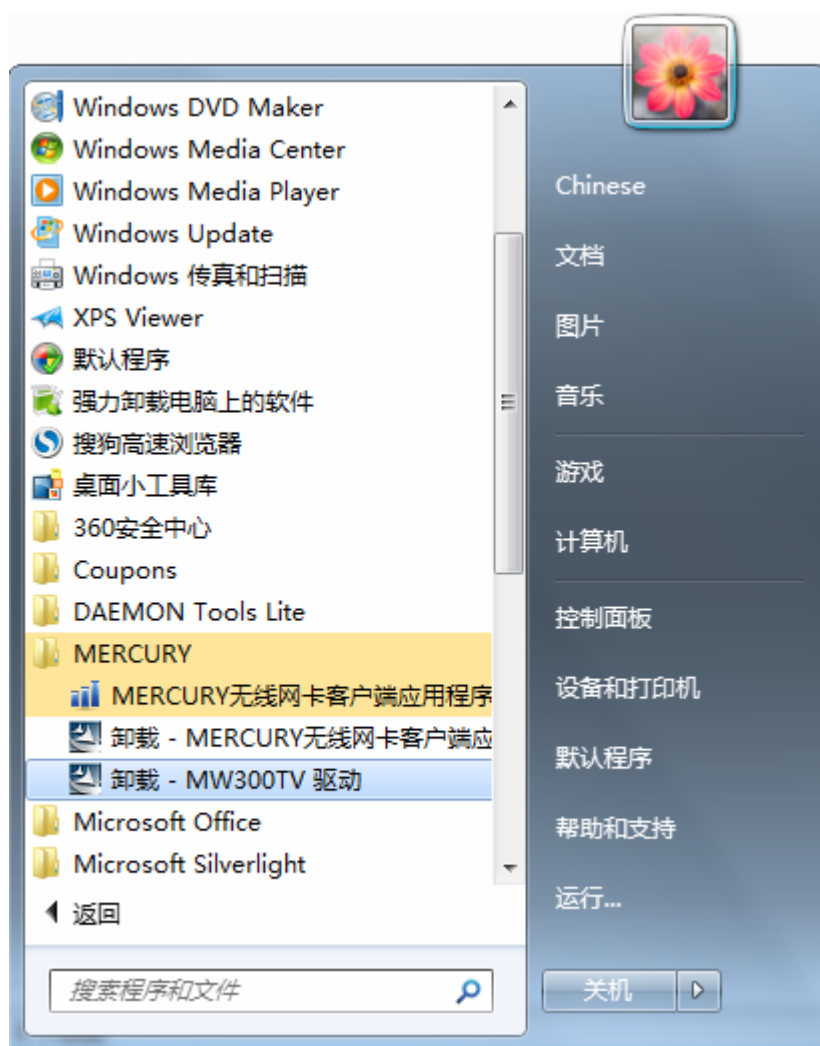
Windows DVD Maker
Windows Media Center
Windows Media Player
Windows Update
Windows 传真和扫描
XPS Viewer
默认程序
强力卸载电脑上的软件
搜狗高速浏览器
桌面小工具库
360安全中心
Coupons
DAEMON Tools Lite
MERCURY
MERCURY无线网卡客户端应用程序
卸载 - MERCURY无线网卡客户端应
卸载 - MW300TV 驱动
Microsoft Office
Microsoft Silverlight
返回

搜索程序和文件

Chinese
文档
图片
音乐
游戏
计算机
控制面板
设备和打印机
默认程序
帮助和支持
运行...
关机